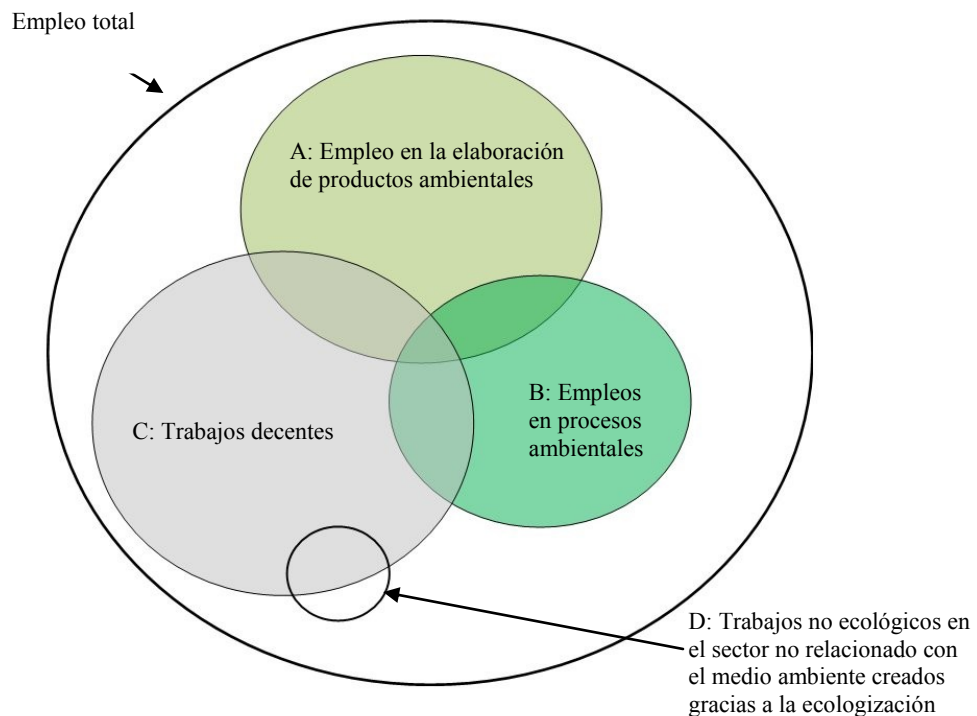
Empleo total

A: Empleo en la elaboración de productos ambientales

B: Empleos en procesos ambientales

C: Trabajos decentes

D: Trabajos no ecológicos en el sector no relacionado con el medio ambiente creados gracias a la ecologización